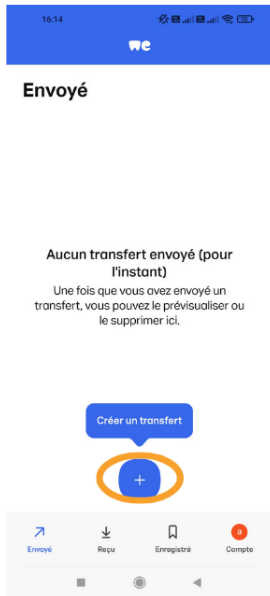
16:14

we

Envoyé

Aucun transfert envoyé (pour l'instant)

Une fois que vous avez envoyé un transfert, vous pouvez le prévisualiser ou le supprimer ici.

Créer un transfert

+

Envoyé

Reçu

Enregistré

a

Compte